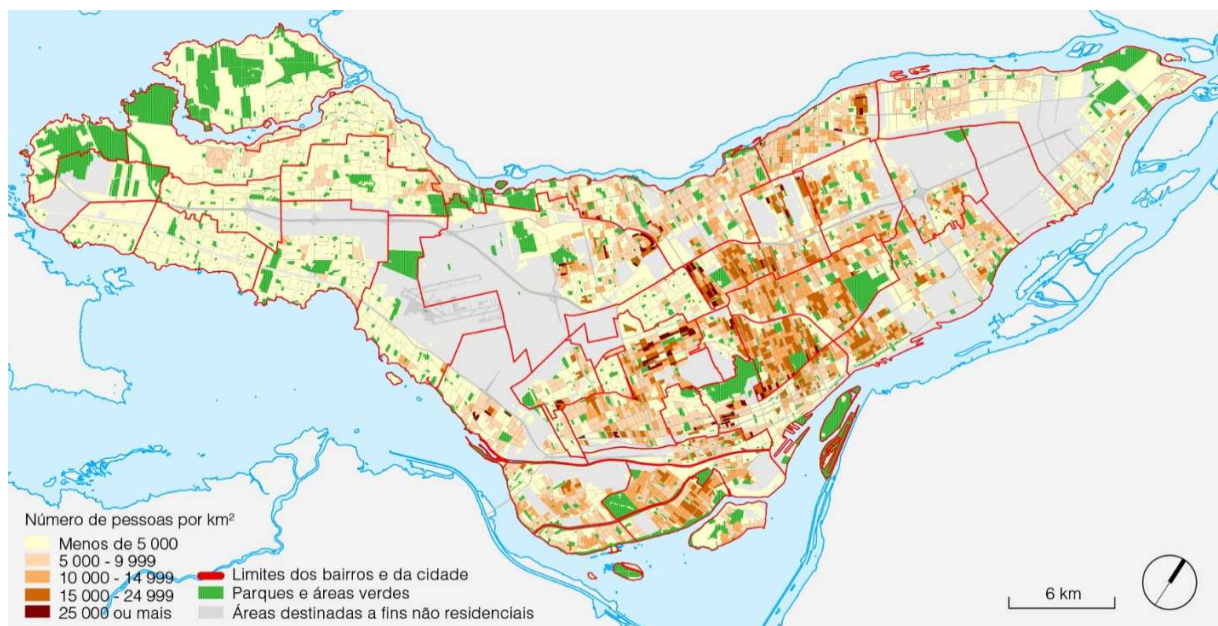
Número de pessoas por km²
Menos de 5 000
5 000 - 9 999
10 000 - 14 999
15 000 - 24 999
25 000 ou mais
Limites dos bairros e da cidade
Parques e áreas verdes
Áreas destinadas a fins não residenciais
6 km